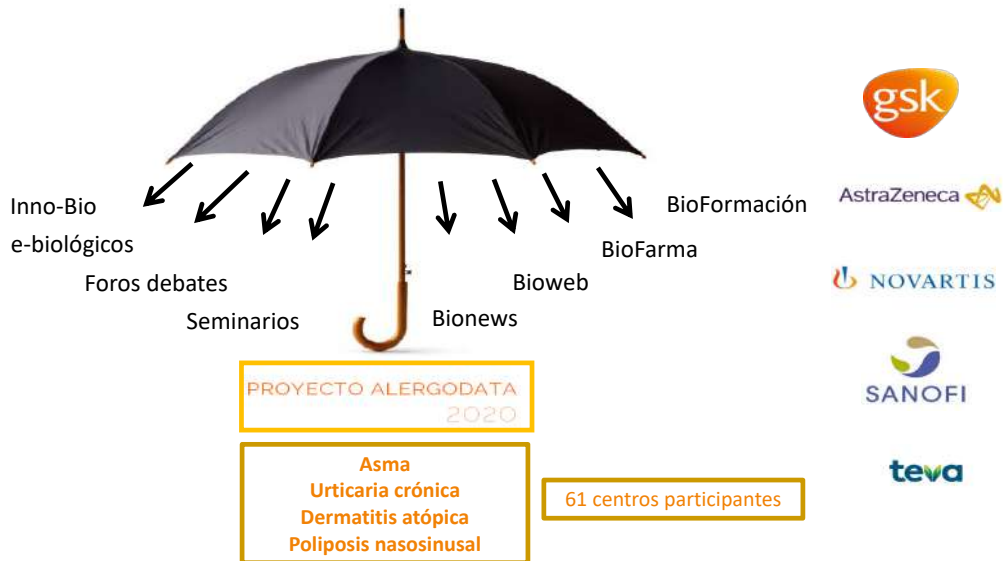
Inno-Bio
e-biológicos
Foros debates
Seminarios
Bionews
Bioweb
BioFarma
BioFormación

PROYECTO ALERGODATA 2020

Asma
Urticaria crónica
Dermatitis atópica
Poliposis nasosinusal

61 centros participantes

gsk
AstraZeneca
NOVARTIS
SANOFI
teva